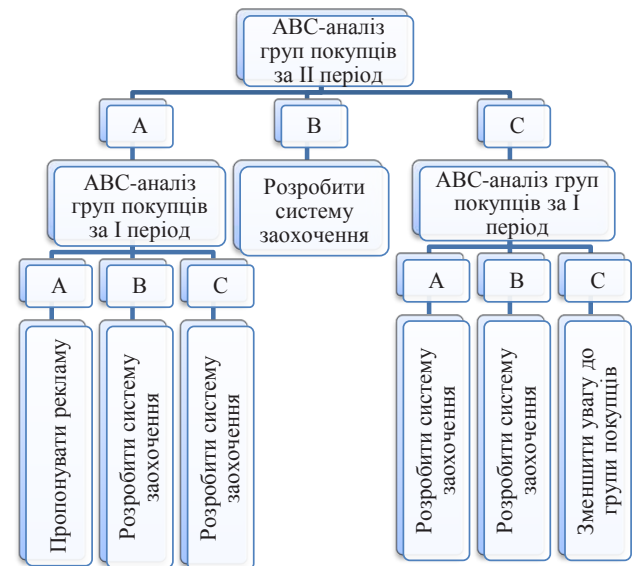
ABC-аналіз груп покупців за II період

A

B

C

ABC-аналіз груп покупців за I період

Розробити систему заохочення

ABC-аналіз груп покупців за I період

A

B

C

Пропонувати рекламу

Розробити систему заохочення

Розробити систему заохочення

A

B

C

Розробити систему заохочення

Розробити систему заохочення

Зменшити увагу до групи покупців